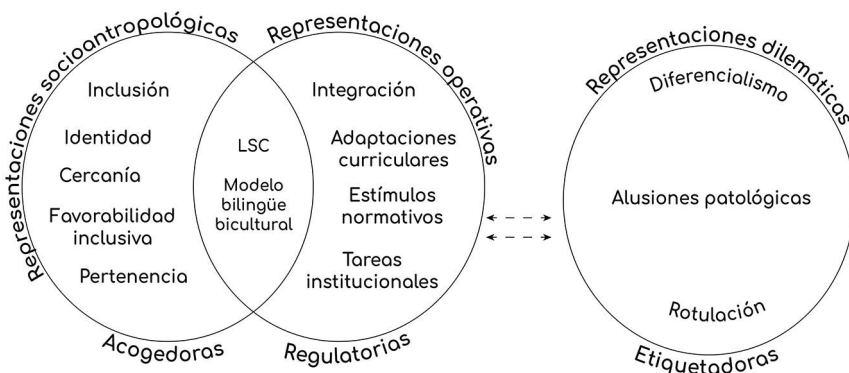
Representaciones socioantropológicas

Inclusión

Identidad

Cercanía

Favorabilidad inclusiva

Pertenencia

Acogedoras

LSC

Modelo bilingüe bicultural

Representaciones operativas

Integración

Adaptaciones curriculares

Estímulos normativos

Tareas institucionales

Regulatorias

Representaciones dilemáticas

Diferencialismo

Alusiones patológicas

Rotulación

Etiquetadoras